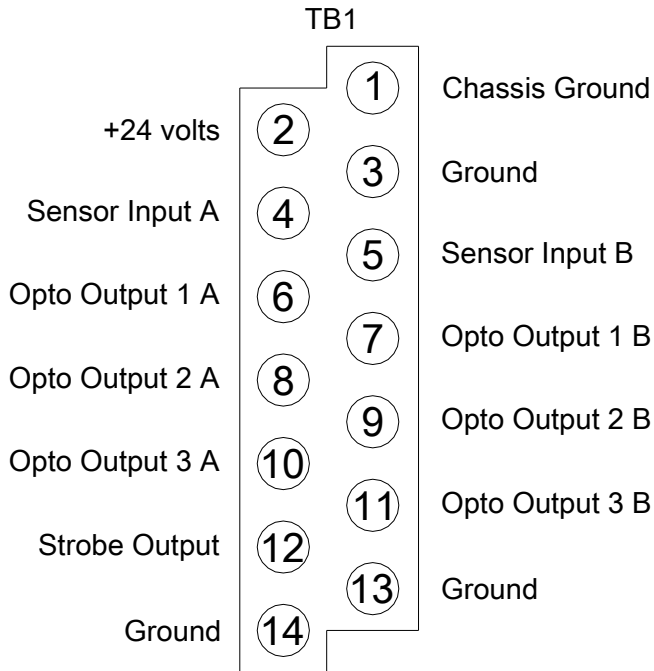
TB1

1 Chassis Ground

+24 volts 2

3 Ground

Sensor Input A 4

5 Sensor Input B

Opto Output 1 A 6

7 Opto Output 1 B

Opto Output 2 A 8

9 Opto Output 2 B

Opto Output 3 A 10

11 Opto Output 3 B

Strobe Output 12

13 Ground

Ground 14